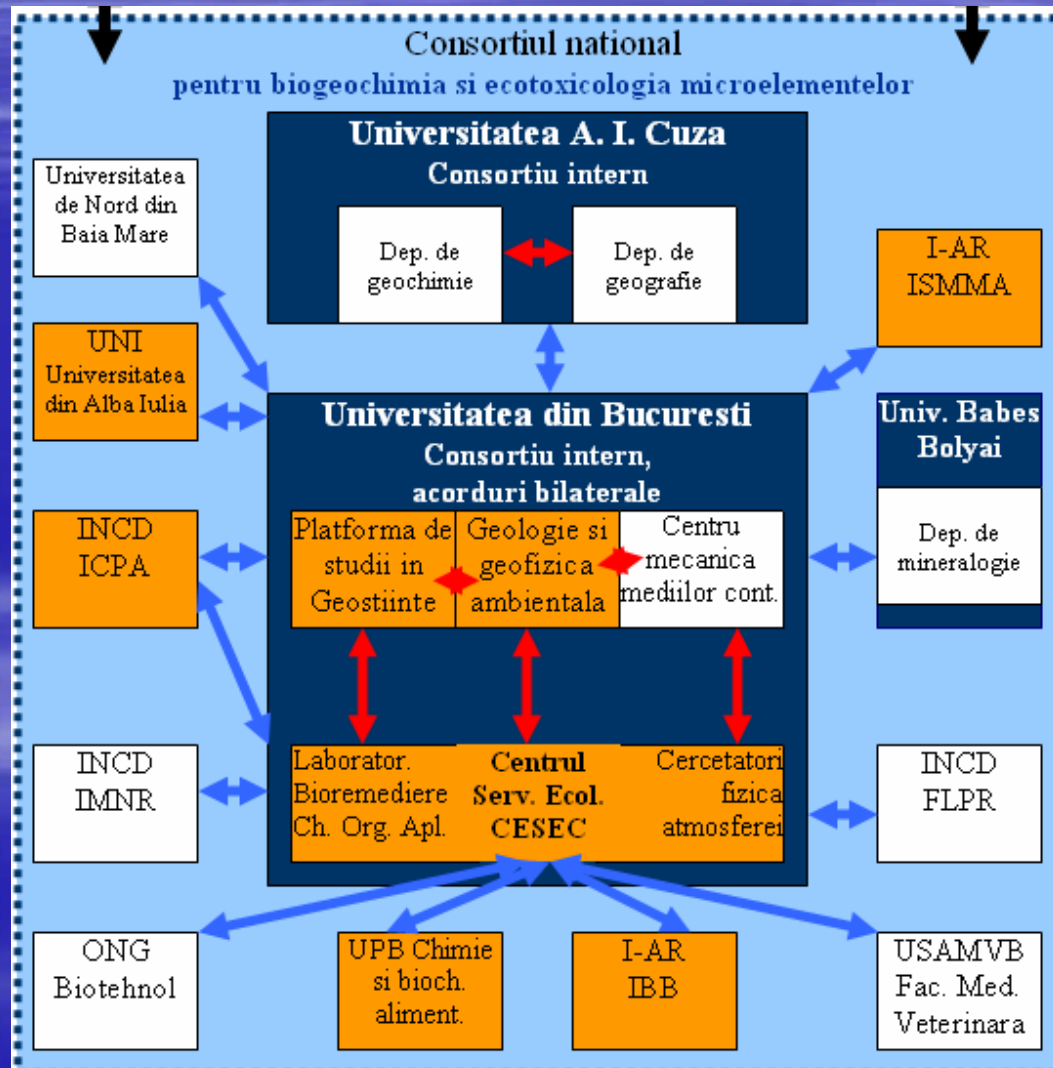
Consortiul national
pentru biogeochimia si ecotoxicologia microelementelor

Universitatea A. I. Cuza
Consortiu intern

Dep. de geochimie

Dep. de geografie

Universitatea de Nord din Baia Mare

I-AR ISMMA

UNI Universitatea din Alba Iulia

Universitatea din Bucuresti
Consortiu intern, acorduri bilaterale

Univ. Babes Bolyai

Dep. de mineralogie

INCD ICPA

Platforma de studii in Geostiinte

Geologie si geofizica ambientala

Centru mecanica mediilor cont.

INCD IMNR

Laborator. Bioremediere Ch. Org. Apl.

Centrul Serv. Ecol. CESEC

Cercetatori fizica atmosferei

INCD FLPR

ONG Biotehnol

UPB Chimie si bioch. aliment.

I-AR IBB

USAMVB Fac. Med. Veterinara